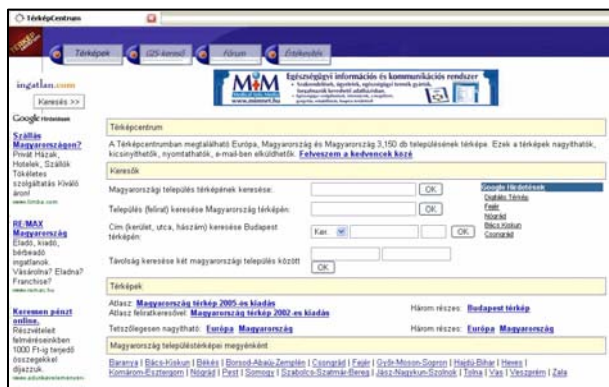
Térképcentrum

Térképek | GIS-kereső | Fórum | Értékesítés

ingatlan.com

Keresés >>

Google Hirdetések

Szállás Magyarországon?
Privát Házak, Hotelek, Szállók Többletes szolgáltatás Kiváló áron!

RE/MAX Magyarország
Eladó, kiadó, bérbeadó ingatlanok. Vásárolna? Eladna? Franchise?

Keressen pénzt online.
Részvételért felmérésekben 1000 Ft-ig terjedő összegekkel díjazzuk.

M:M Egészségügyi információs és kommunikációs rendszer
www.mimnet.hu

Térképcentrum

A Térképcentrumban megtalálható Európa, Magyarország és Magyarország 3,150 db településének térképe. Ezek a térképek nagyíthatók, kicsinyíthetők, nyomtathatók, e-mail-ben elküldhetők. Felveszem a kedvencek közé

Keresés

Magyarországi település térképének keresése: [OK]

Település (felirat) keresése Magyarország térképén: [OK]

Cím (kerület, utca, házszám) keresése Budapest térképén: Ker. [OK]

Távolság keresése két magyarországi település között [OK]

Google Hirdetések
Digitális Térkép
Fejér
Nógrád
Bács Kiskun
Csongrád

Térképek

Atlasz: Magyarország térkép 2005-ös kiadás
Atlasz feliratkeresővel: Magyarország térkép 2002-es kiadás
Három részes: Budapest térkép

Tetszőlegesen nagyítható: Európa Magyarország
Három részes: Európa Magyarország

Magyarország településtérképei megyénként

Baranya | Bács-Kiskun | Békés | Borsod-Abaúj-Zemplén | Csongrád | Fejér | Győr-Moson-Sopron | Hajdú-Bihar | Heves | Komárom-Esztergom | Nógrád | Pest | Somogy | Szabolcs-Szatmár-Bereg | Jász-Nagykun-Szolnok | Tolna | Vas | Veszprém | Zala